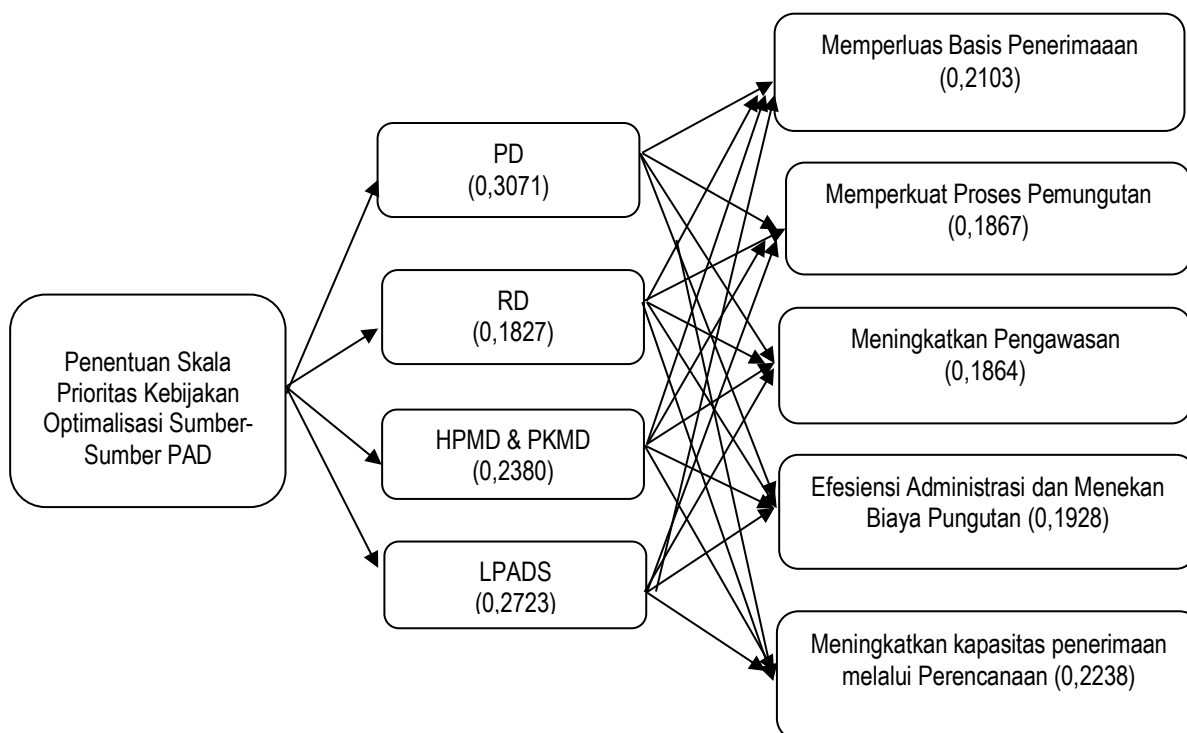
Penentuan Skala Prioritas Kebijakan Optimalisasi Sumber-Sumber PAD

PD
(0,3071)

RD
(0,1827)

HPMD & PKMD
(0,2380)

LPADS
(0,2723)

Memperluas Basis Penerimaaan
(0,2103)

Memperkuat Proses Pemungutan
(0,1867)

Meningkatkan Pengawasan
(0,1864)

Efesiensi Administrasi dan Menekan Biaya Pungutan (0,1928)

Meningkatkan kapasitas penerimaan melalui Perencanaan (0,2238)